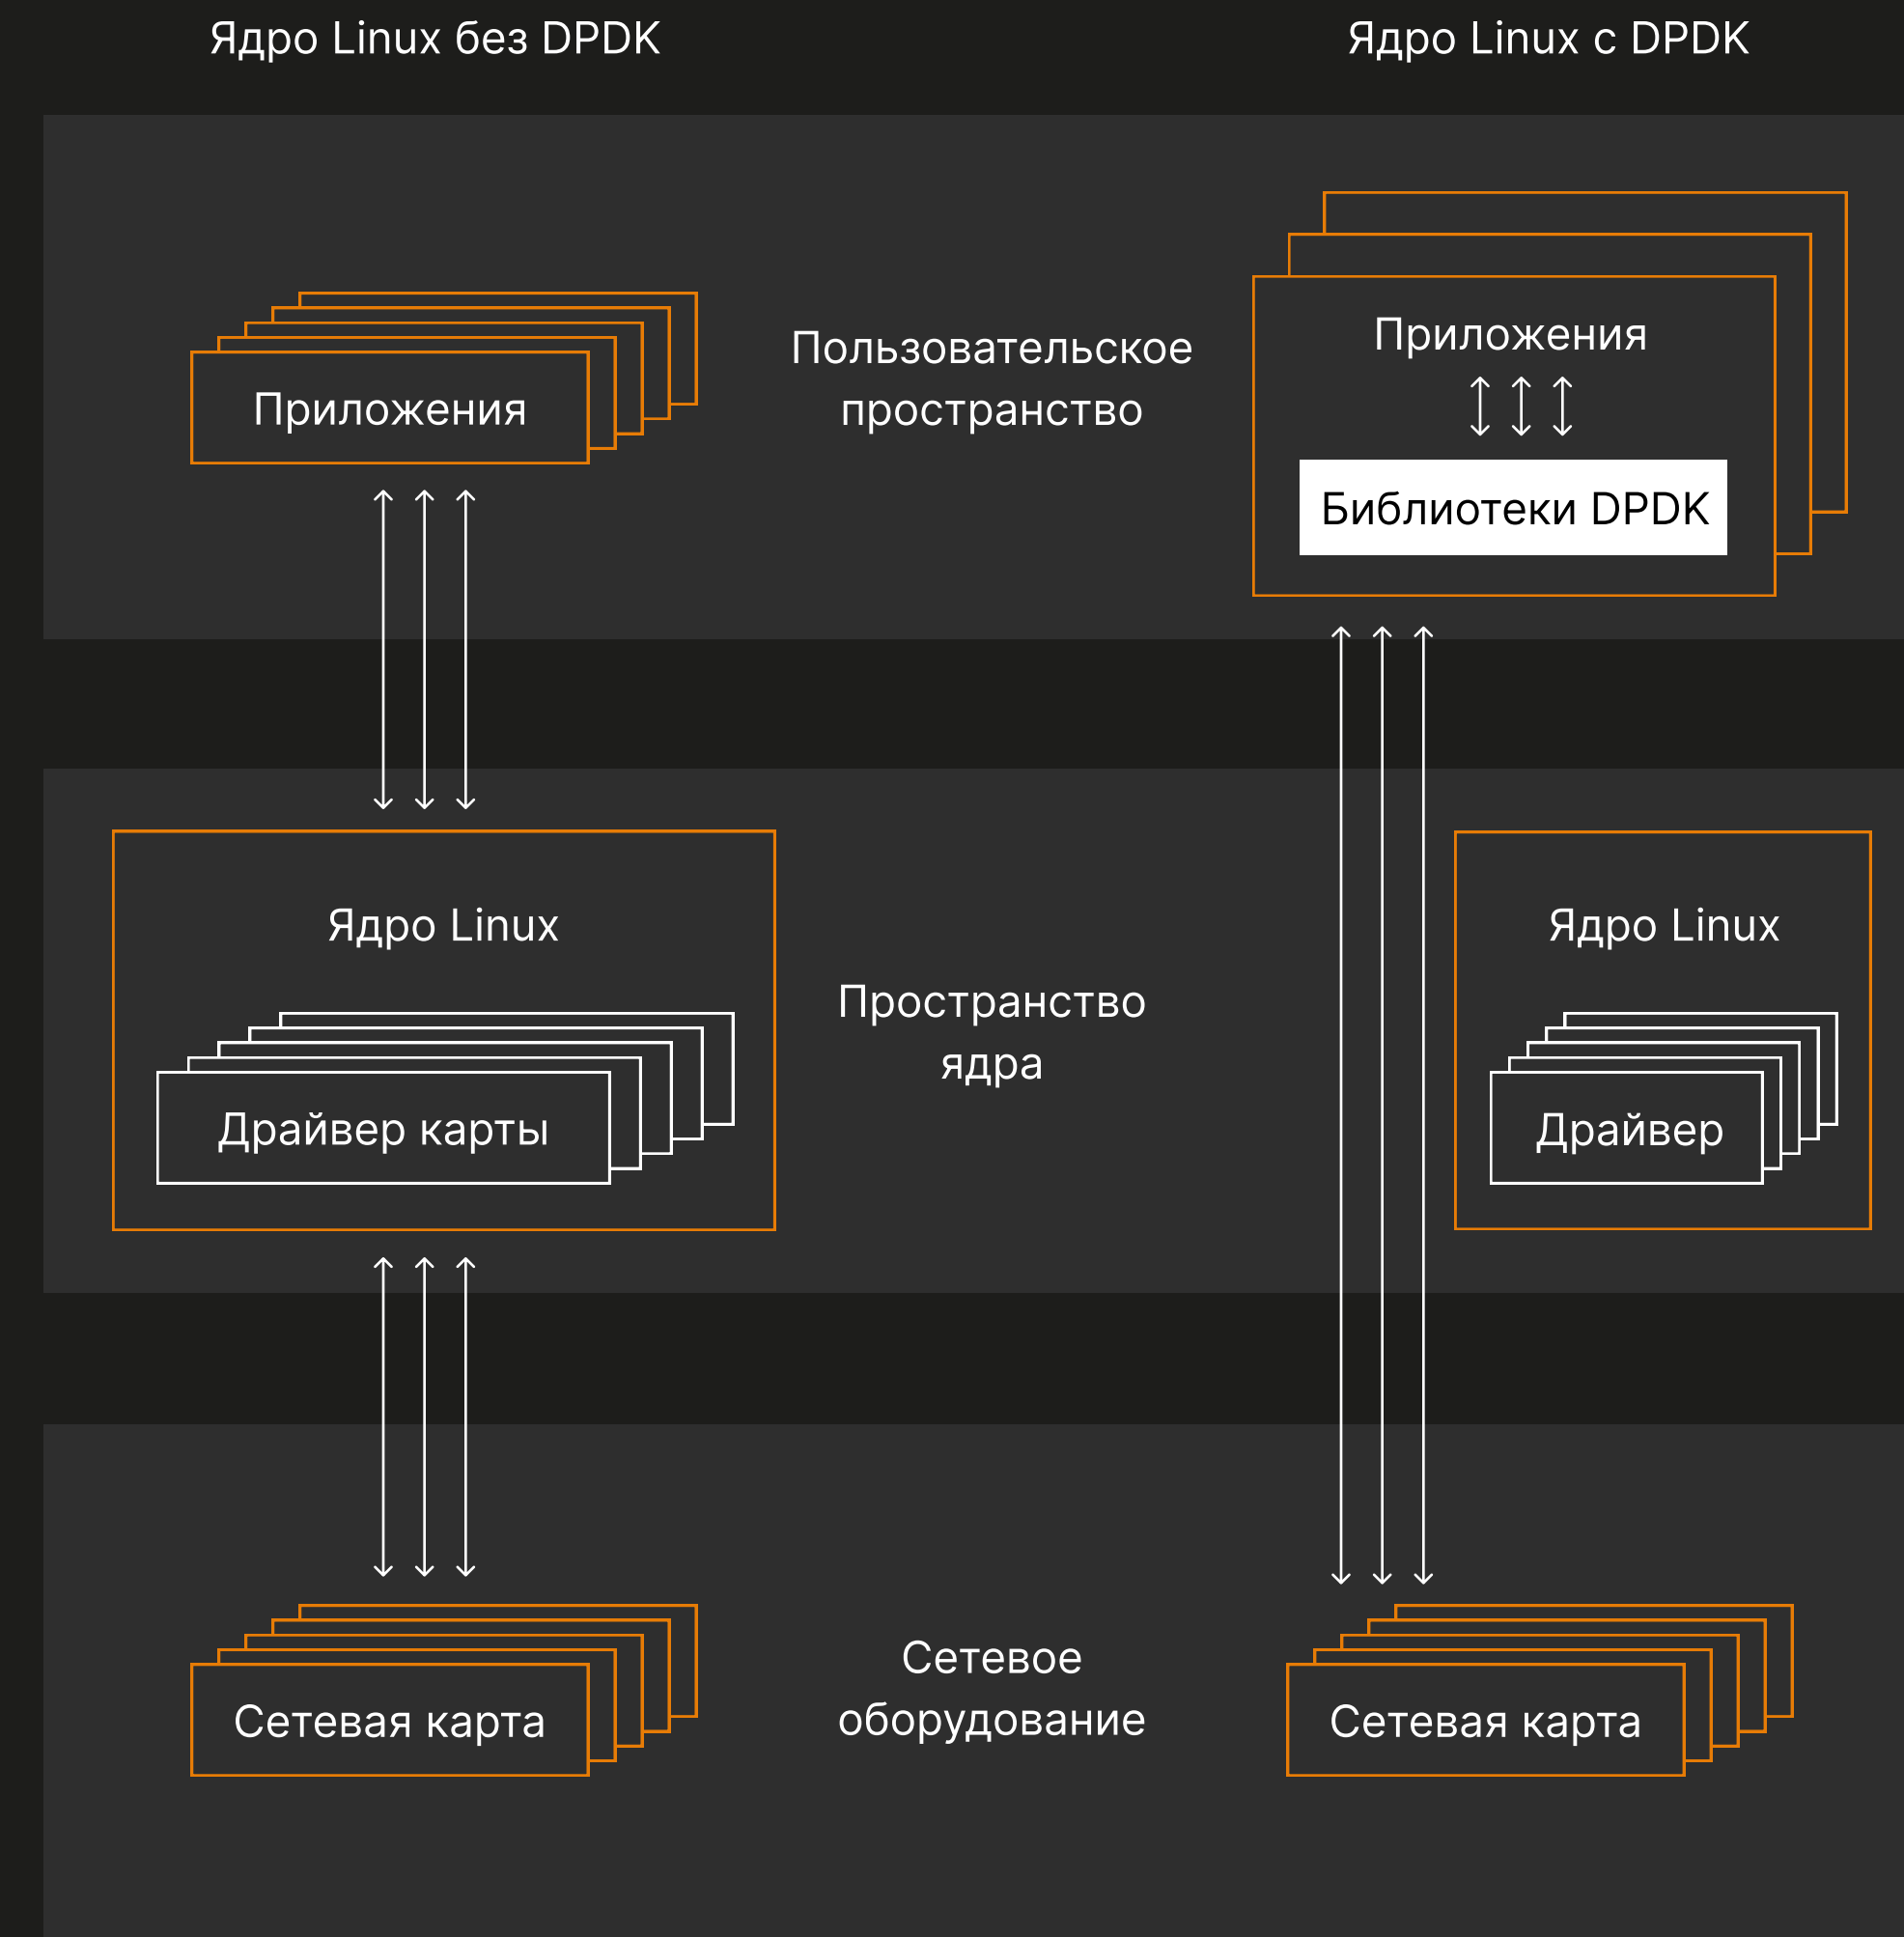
Ядро Linux без DPDK

Ядро Linux с DPDK

Приложения

Пользовательское пространство

Приложения

Библиотеки DPDK

Ядро Linux

Драйвер карты

Пространство ядра

Ядро Linux

Драйвер

Сетевая карта

Сетевое оборудование

Сетевая карта